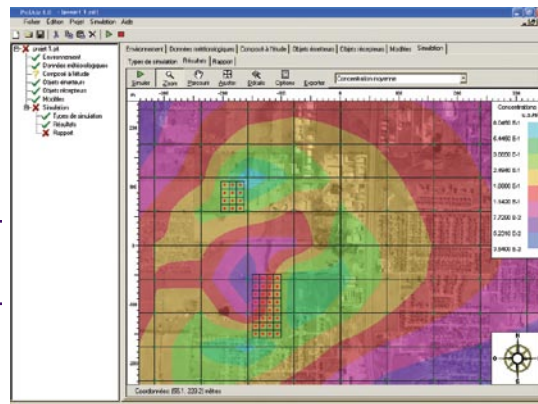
ProUlair 6.0 - [projet 1.pl]
Fichier Edition Projet Simulation Aide

projet 1.pl
Environnement
Données météorologiques
Composé à l'étude
Objets émetteurs
Objets récepteurs
Modèles
Simulation
Types de simulation
Résultats
Rapport

Environnement | Données météorologiques | Composé à l'étude | Objets émetteurs | Objets récepteurs | Modèles | Simulation
Types de simulation | Résultats | Rapport

Simuler | Zoom | Parcourir | Ajouter | Détails | Options | Exporter
Concentration moyenne

Concentrations
6.0490 E-1
5.4460 E-1
3.9550 E-1
2.9940 E-1
1.0000 E-1
1.5420 E-1
2.7200 E-2
8.2210 E-2
3.9400 E-2

Coordonnées: (551.1; 220.2) mètres